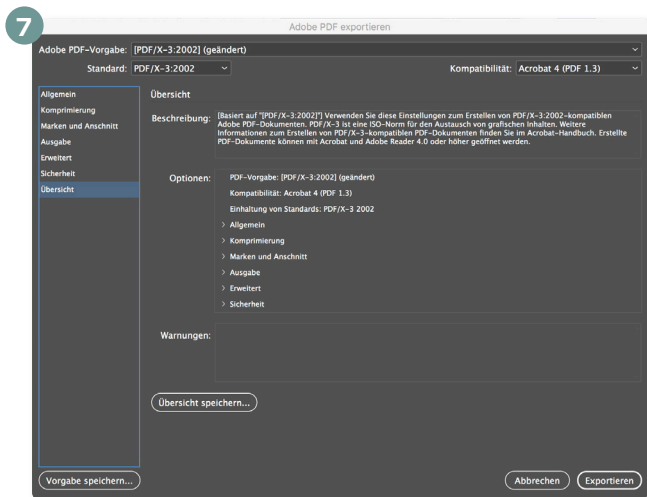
7

Adobe PDF exportieren

Adobe PDF-Vorgabe: [PDF/X-3:2002] (geändert)

Standard: PDF/X-3:2002

Kompatibilität: Acrobat 4 (PDF 1.3)

Allgemein
Komprimierung
Marken und Anschnitt
Ausgabe
Erweitert
Sicherheit
Übersicht

Übersicht

Beschreibung: [Basiert auf "[PDF/X-3:2002]"] Verwenden Sie diese Einstellungen zum Erstellen von PDF/X-3:2002-kompatiblen Adobe PDF-Dokumenten. PDF/X-3 ist eine ISO-Norm für den Austausch von grafischen Inhalten. Weitere Informationen zum Erstellen von PDF/X-3-kompatiblen PDF-Dokumenten finden Sie im Acrobat-Handbuch. Erstellte PDF-Dokumente können mit Acrobat und Adobe Reader 4.0 oder höher geöffnet werden.

Optionen: PDF-Vorgabe: [PDF/X-3:2002] (geändert)
Kompatibilität: Acrobat 4 (PDF 1.3)
Einhaltung von Standards: PDF/X-3 2002
> Allgemein
> Komprimierung
> Marken und Anschnitt
> Ausgabe
> Erweitert
> Sicherheit

Warnungen:

Übersicht speichern...

Vorgabe speichern...

Abbrechen Exportieren